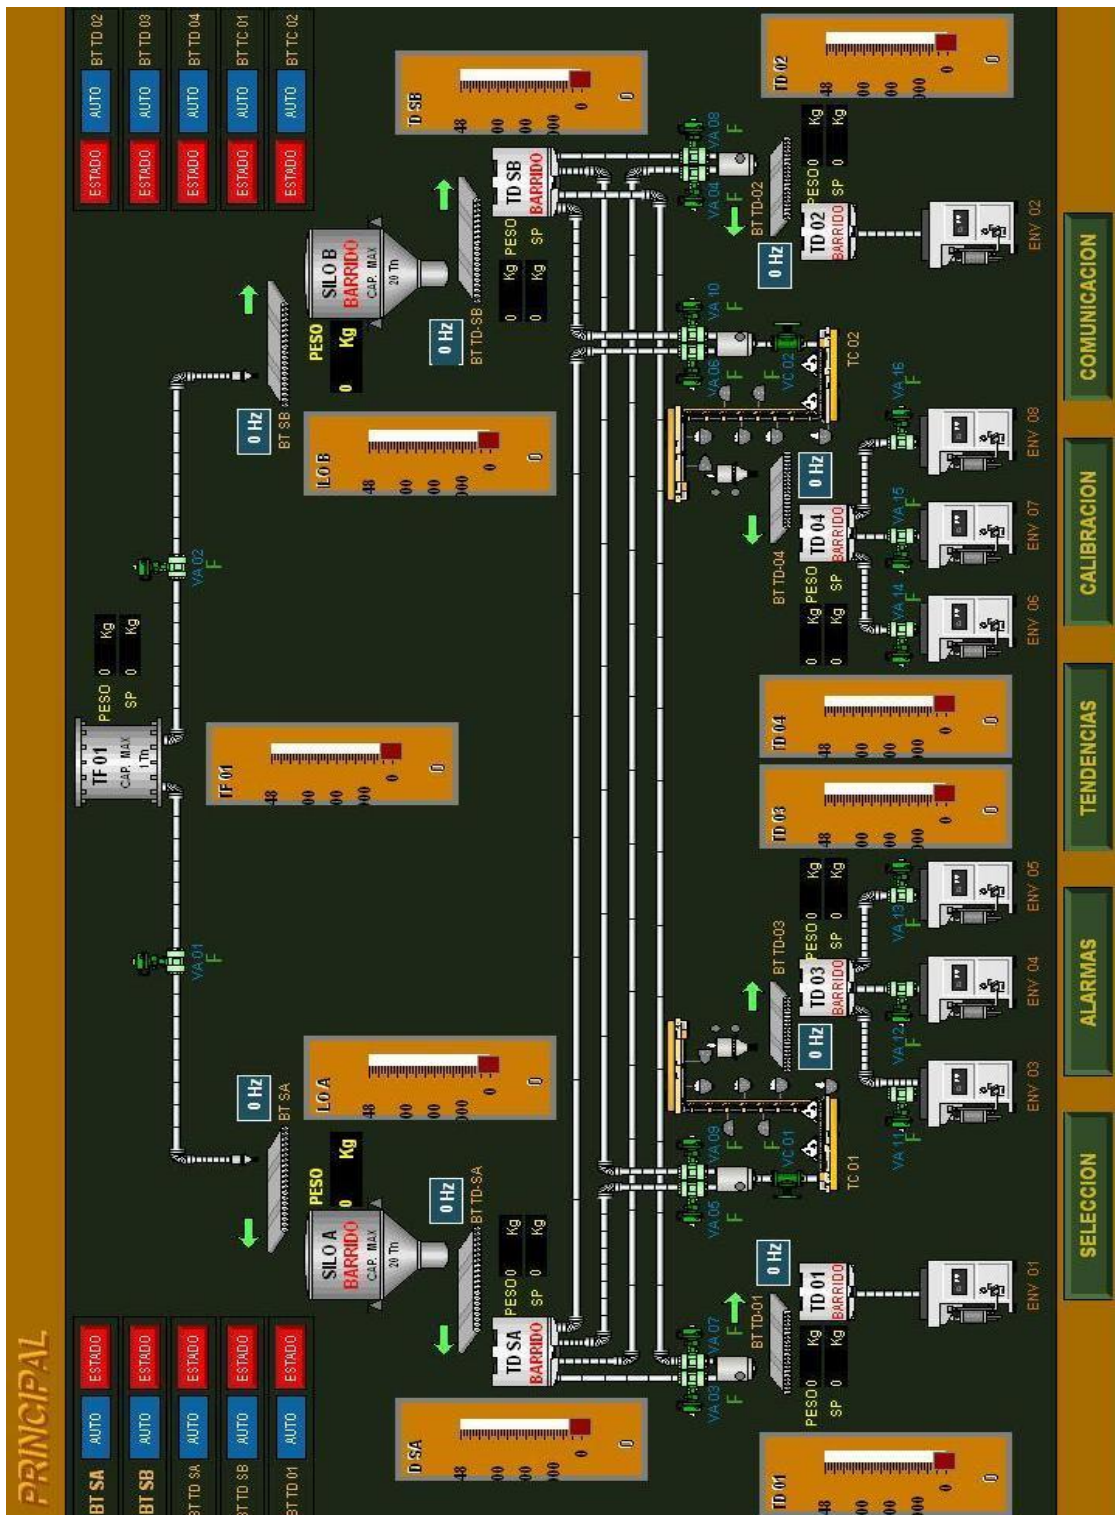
PRINCIPAL

| BT SA | AUTO | ESTADO |
|---|---|---|
| BT SB | AUTO | ESTADO |
| BT TD SA | AUTO | ESTADO |
| BT TD SB | AUTO | ESTADO |
| BT TD 01 | AUTO | ESTADO |

| BT TD 02 | AUTO | ESTADO |
|---|---|---|
| BT TD 03 | AUTO | ESTADO |
| BT TD 04 | AUTO | ESTADO |
| BT TC 01 | AUTO | ESTADO |
| BT TC 02 | AUTO | ESTADO |

SILO A BARRIDO CAP. MAX 20 Tn
PESO 0 Kg
0 Hz BT SA
LO A 48 00 00 000 0 0
0 Hz BT TD-SA
TD SA BARRIDO PESO 0 Kg SP 0 Kg
D SA 48 00 00 00 0 0
VA 01 F
TF 01 CAP. MAX 1Tn
PESO 0 Kg SP 0 Kg
TF 01 48 00 00 000 0 0
VA 02 F
0 Hz BT SB
LO B 48 00 00 000 0 0
SILO B BARRIDO CAP. MAX 20 Tn
PESO 0 Kg
0 Hz BT TD-SB
TD SB BARRIDO PESO 0 Kg SP 0 Kg
D SB 48 00 00 000 0 0
VA 03 F
VA 07 F
VA 05 F
VA 09 F
VC 01 F
TC 01
VA 06 F
VA 10 F
VC 02 F
TC 02
VA 04 F
VA 08 F
0 Hz BT TD-01
TD 01 BARRIDO PESO 0 Kg SP 0 Kg
ENV 01
TD 01 48 00 00 000 0 0
0 Hz BT TD-03
TD 03 BARRIDO PESO 0 Kg SP 0 Kg
VA 11 F
VA 12 F
VA 13 F
ENV 03
ENV 04
ENV 05
TD 03 48 00 00 000 0 0
TD 04 48 00 00 000 0 0
0 Hz BT TD-04
TD 04 BARRIDO PESO 0 Kg SP 0 Kg
VA 14 F
VA 15 F
VA 16 F
ENV 06
ENV 07
ENV 08
0 Hz BT TD-02
TD 02 BARRIDO PESO 0 Kg SP 0 Kg
ENV 02
TD 02 48 00 00 000 0 0

SELECCION
ALARMAS
TENDENCIAS
CALIBRACION
COMUNICACION